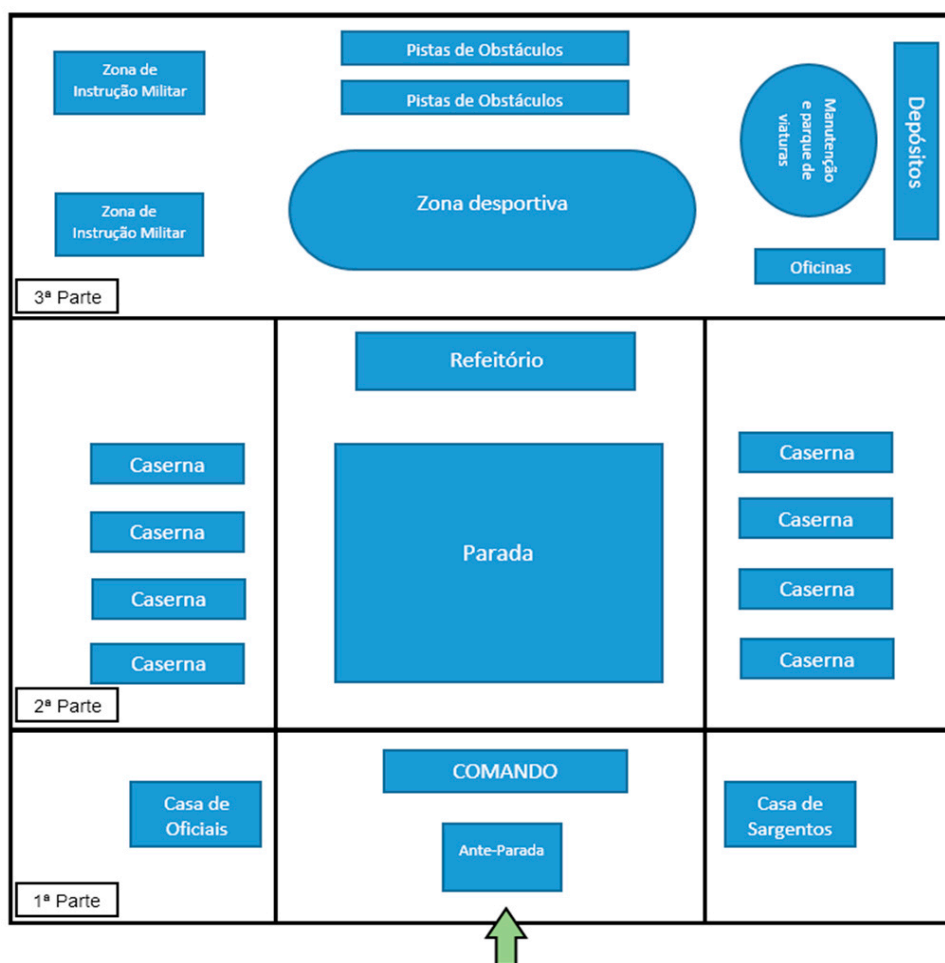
Zona de Instrução Militar

Pistas de Obstáculos

Pistas de Obstáculos

Manutenção e parque de viaturas

Depósitos

Zona desportiva

Zona de Instrução Militar

Oficinas

3ª Parte

Refeitório

Caserna

Caserna

Caserna

Caserna

Parada

Caserna

Caserna

Caserna

Caserna

2ª Parte

COMANDO

Casa de Oficiais

Ante-Parada

Casa de Sargentos

1ª Parte